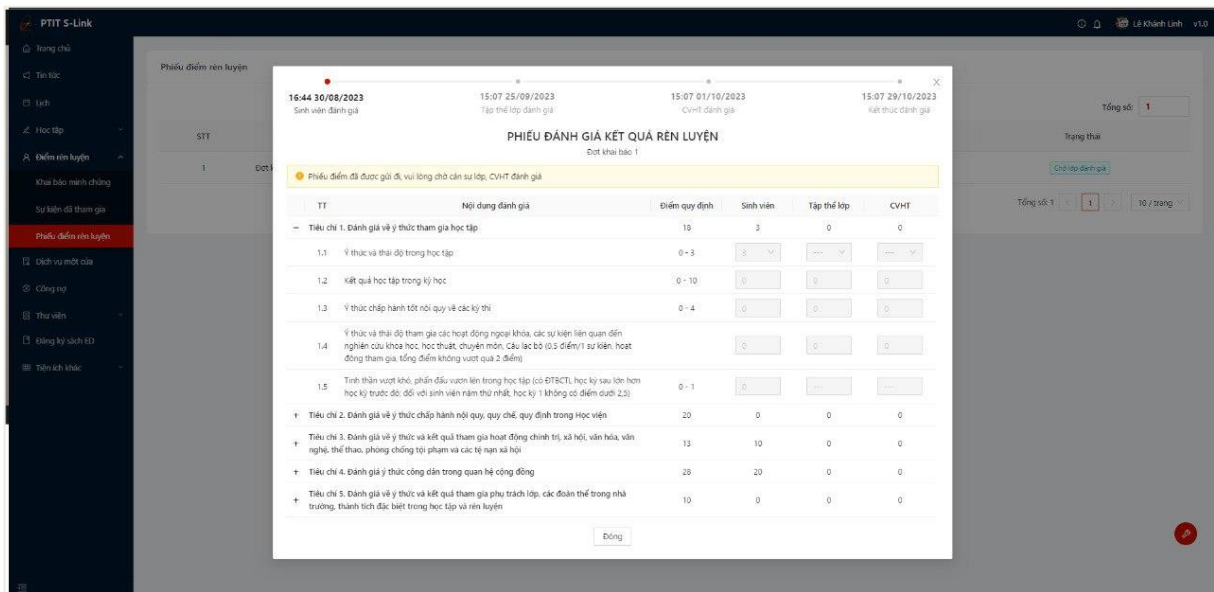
PTIT S-Link

Lê Khánh Linh v1.0

Trang chủ
Tin tức
Lịch
Học tập
Điểm rèn luyện
Khai báo minh chứng
Sự kiện đã tham gia
Phiếu điểm rèn luyện
Dịch vụ một cửa
Công nợ
Thư viện
Đăng ký sách ED
Tiện ích khác

Phiếu điểm rèn luyện

Tổng số: 1

STT
Trạng thái
1 Đợt
Chờ lớp đánh giá
Tổng số: 1 1 10 / trang

16:44 30/08/2023
Sinh viên đánh giá
15:07 25/09/2023
Tập thể lớp đánh giá
15:07 01/10/2023
CVHT đánh giá
15:07 29/10/2023
Kết thúc đánh giá

PHIẾU ĐÁNH GIÁ KẾT QUẢ RÈN LUYỆN
Đợt khai báo 1

Phiếu điểm đã được gửi đi, vui lòng chờ cán sự lớp, CVHT đánh giá

| TT | Nội dung đánh giá | Điểm quy định | Sinh viên | Tập thể lớp | CVHT |
|---|---|---|---|---|---|
| − | Tiêu chí 1. Đánh giá về ý thức tham gia học tập | 18 | 3 | 0 | 0 |
| 1.1 | Ý thức và thái độ trong học tập | 0 - 3 | 3 | --- | --- |
| 1.2 | Kết quả học tập trong kỳ học | 0 - 10 | 0 | 0 | 0 |
| 1.3 | Ý thức chấp hành tốt nội quy về các kỳ thi | 0 - 4 | 0 | 0 | 0 |
| 1.4 | Ý thức và thái độ tham gia các hoạt động ngoại khóa, các sự kiện liên quan đến nghiên cứu khoa học, học thuật, chuyên môn, Câu lạc bộ (0.5 điểm/1 sự kiện, hoạt động tham gia, tổng điểm không vượt quá 2 điểm) | | 0 | 0 | 0 |
| 1.5 | Tinh thần vượt khó, phấn đấu vươn lên trong học tập (có ĐTBCTL học kỳ sau lớn hơn học kỳ trước đó; đối với sinh viên năm thứ nhất, học kỳ 1 không có điểm dưới 2,5) | 0 - 1 | 0 | --- | --- |
| + | Tiêu chí 2. Đánh giá về ý thức chấp hành nội quy, quy chế, quy định trong Học viện | 20 | 0 | 0 | 0 |
| + | Tiêu chí 3. Đánh giá về ý thức và kết quả tham gia hoạt động chính trị, xã hội, văn hóa, văn nghệ, thể thao, phòng chống tội phạm và các tệ nạn xã hội | 13 | 10 | 0 | 0 |
| + | Tiêu chí 4. Đánh giá ý thức công dân trong quan hệ cộng đồng | 28 | 20 | 0 | 0 |
| + | Tiêu chí 5. Đánh giá về ý thức và kết quả tham gia phụ trách lớp, các đoàn thể trong nhà trường, thành tích đặc biệt trong học tập và rèn luyện | 10 | 0 | 0 | 0 |

Đóng